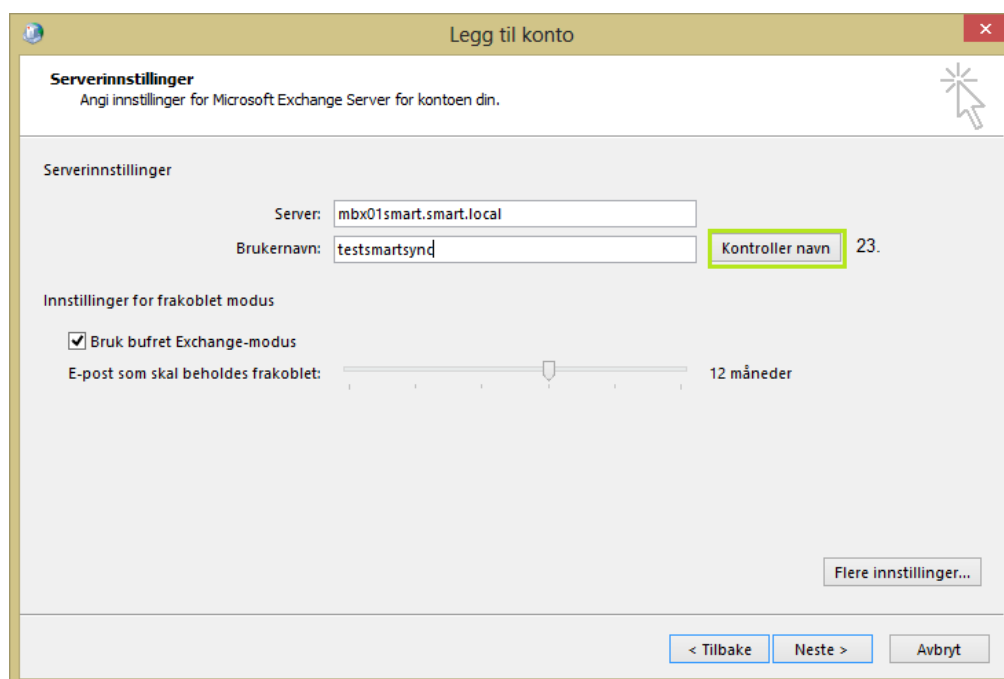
Legg til konto

Serverinnstillinger
Angi innstillinger for Microsoft Exchange Server for kontoen din.

Serverinnstillinger

Server: mbx01smart.smart.local
Brukernavn: testsmartsync
Kontroller navn
23.

Innstillinger for frakoblet modus

Bruk bufret Exchange-modus
E-post som skal beholdes frakoblet: 12 måneder

Flere innstillinger...

< Tilbake
Neste >
Avbryt